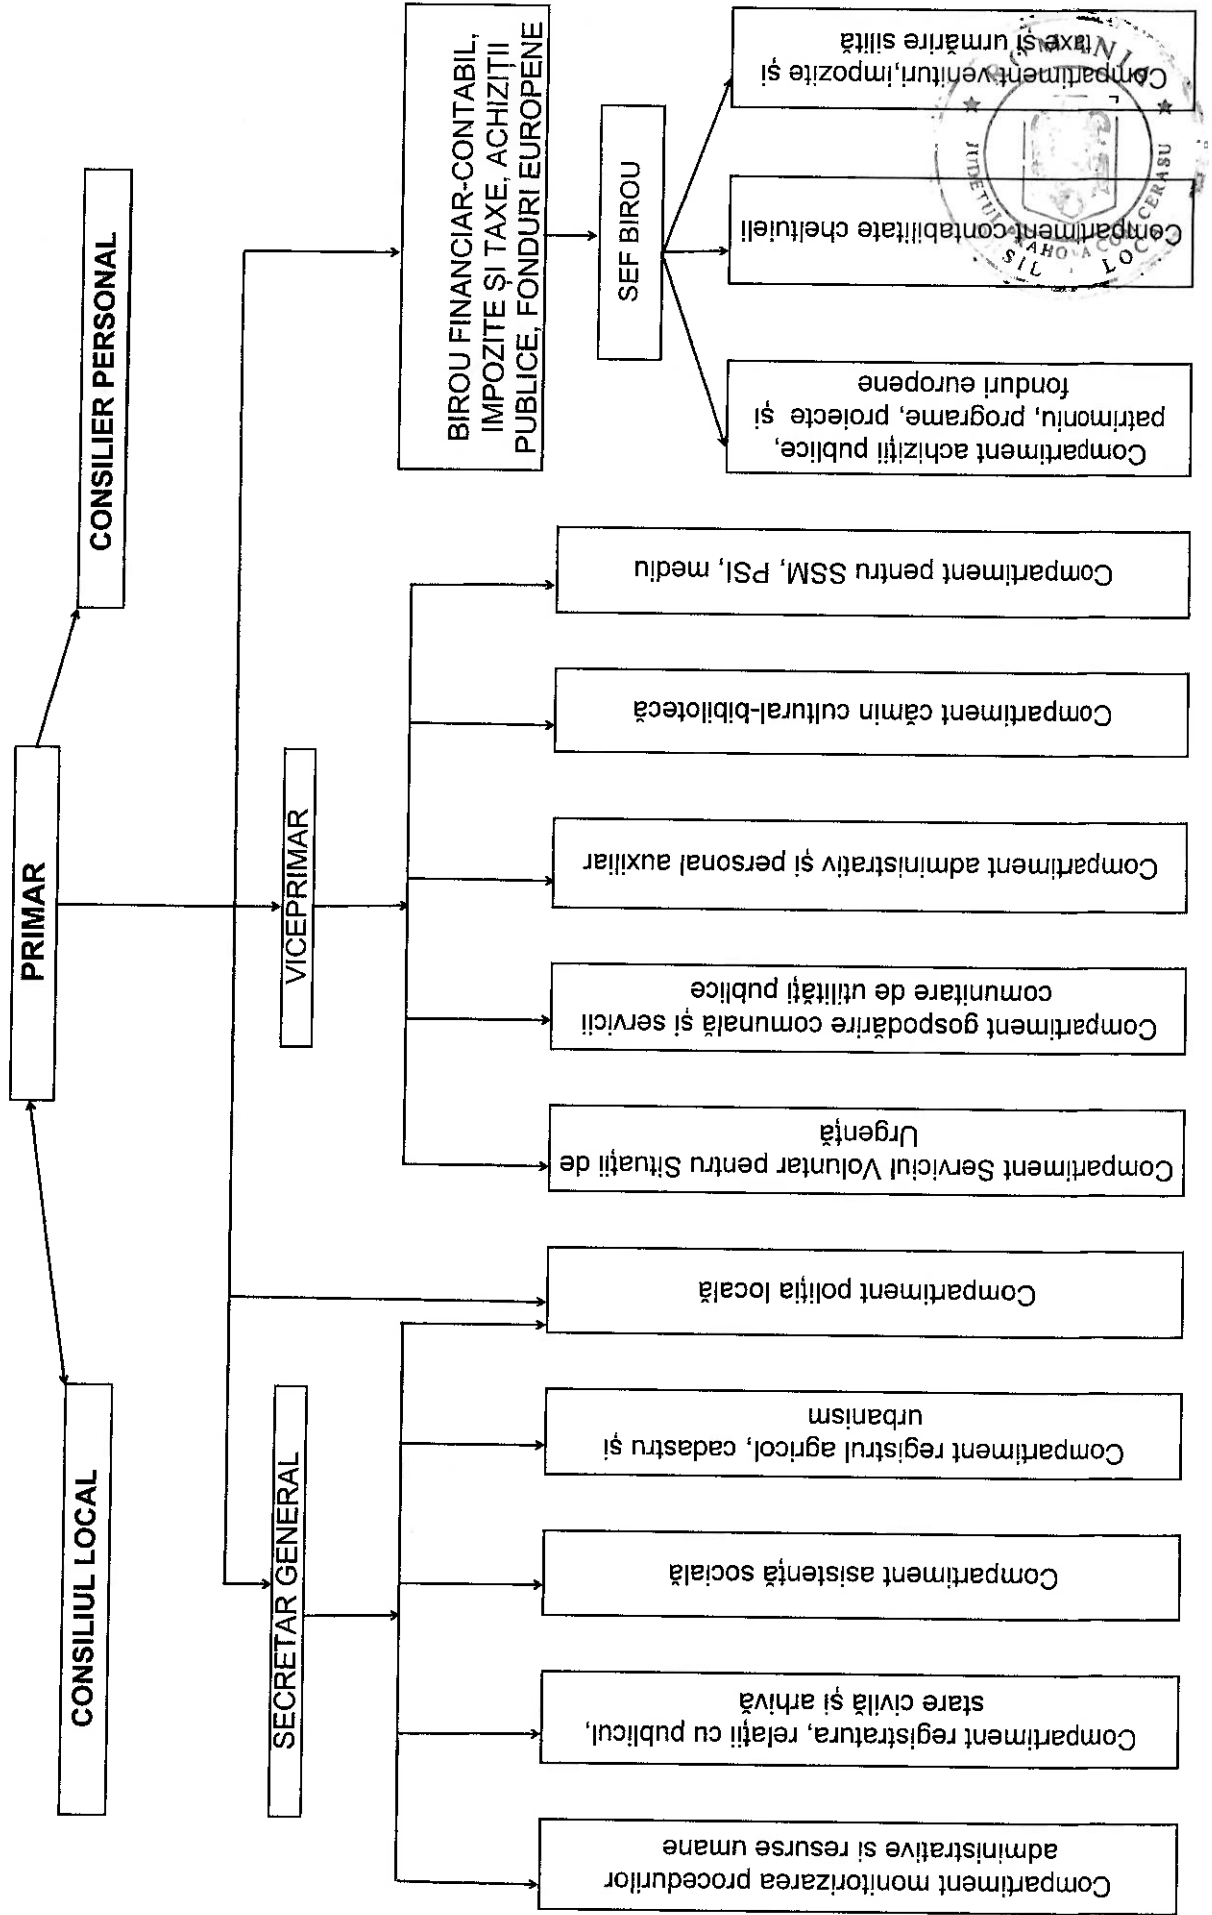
CONSILIER PERSONAL

PRIMAR

CONSILIUL LOCAL

BIROU FINANCIAR-CONTABIL, IMPOZITE ȘI TAXE, ACHIZIȚII PUBLICE, FONDURI EUROPENE

SEF BIROU

Compartiment venituri,impozite și taxe și urmărire silită

Compartiment contabilitate cheltuieli

Compartiment achiziții publice, patrimoniu, programe, proiecte și fonduri europene

VICEPRIMAR

Compartiment pentru SSM, PSI, mediu

Compartiment cămin cultural-bibliotecă

Compartiment administrativ și personal auxiliar

Compartiment gospodărire comunală și servicii comunitare de utilități publice

Compartiment Serviciul Voluntar pentru Situații de Urgență

Compartiment poliția locală

SECRETAR GENERAL

Compartiment registrul agricol, cadastru și urbanism

Compartiment asistență socială

Compartiment registratura, relații cu publicul, stare civilă și arhivă

Compartiment monitorizarea procedurilor administrative și resurse umane

ROMÂNIA JUDEȚUL SĂLAJ COMUNA CERASU CONSILIUL LOCAL